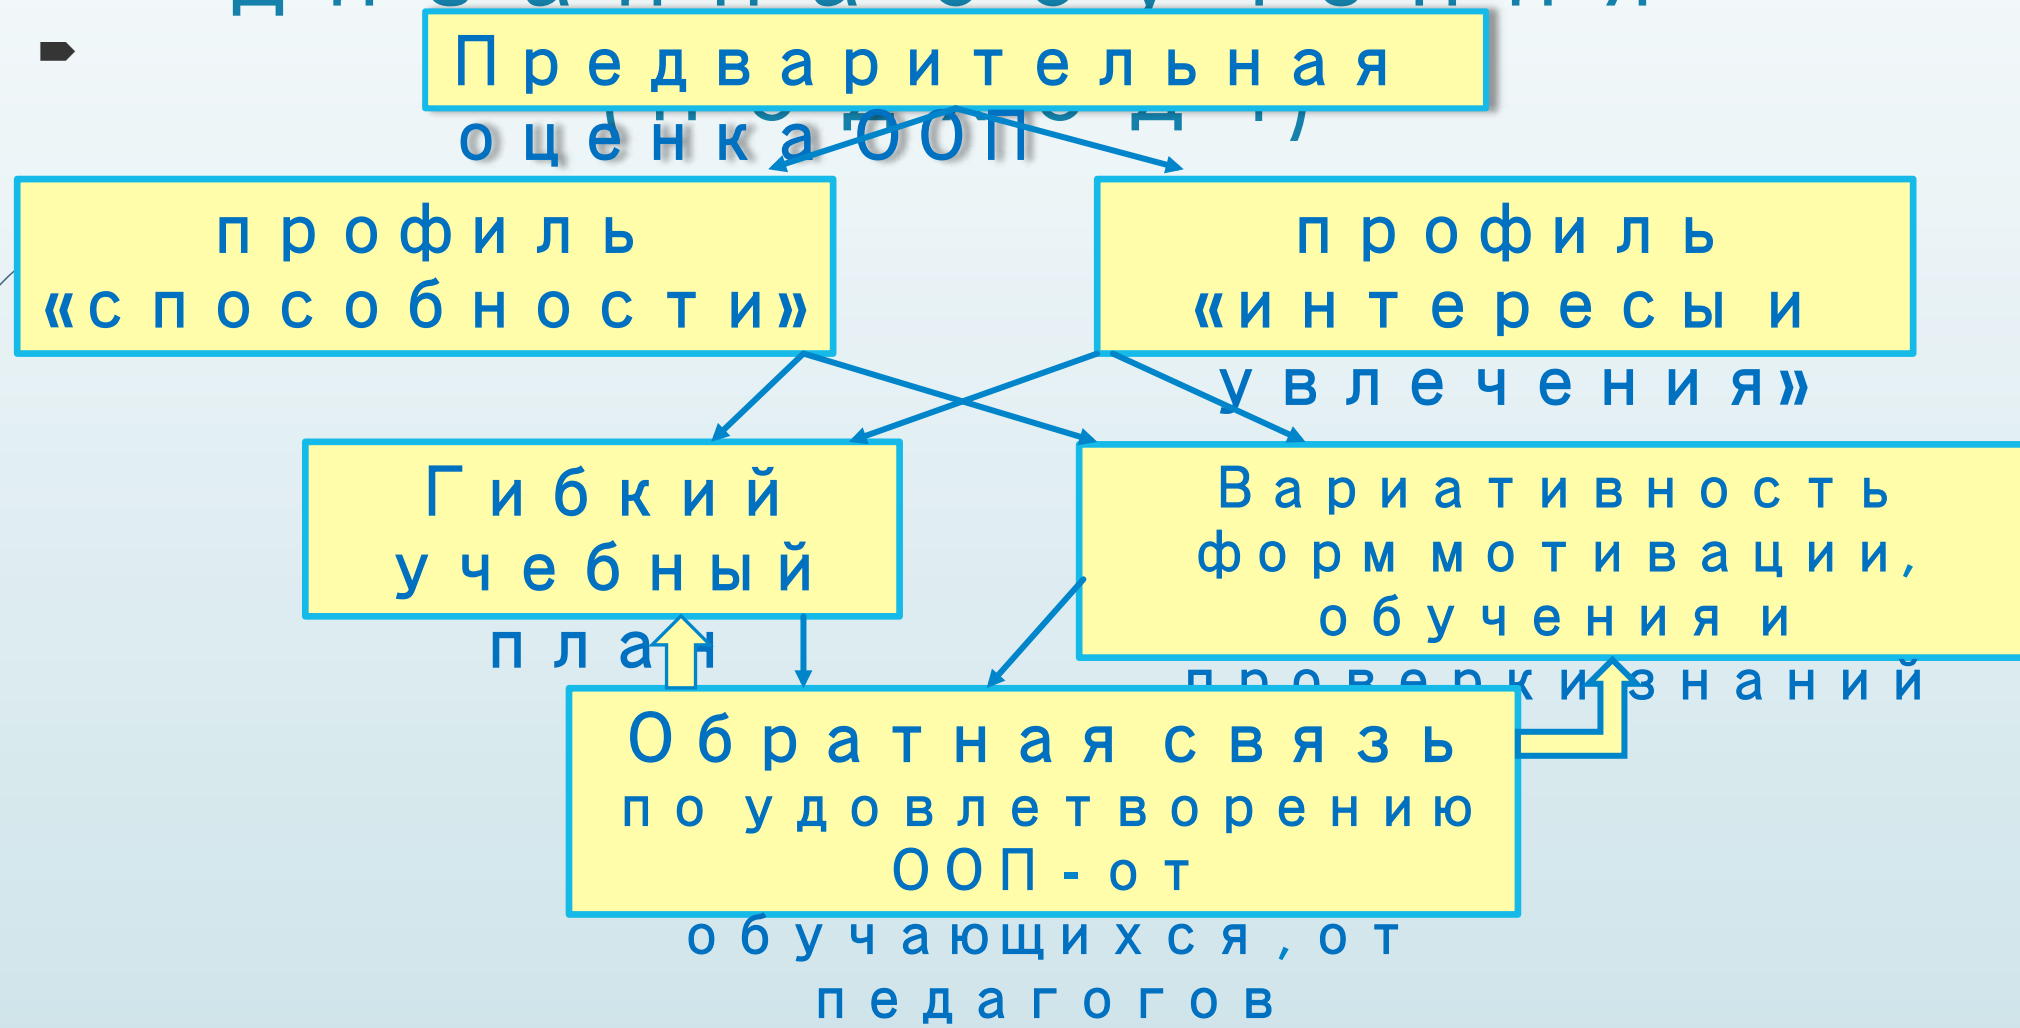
Предварительная оценка ООП

профиль «способности»

профиль «интересы и увлечения»

Гибкий учебный план

Вариативность форм мотивации, обучения и проверки знаний

Обратная связь по удовлетворению ООП-от обучающихся, от педагогов